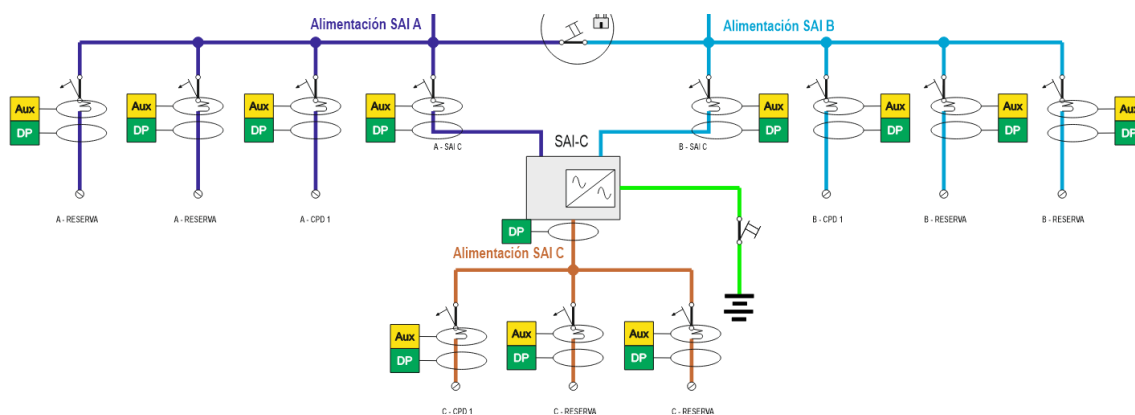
Alimentación SAI A

Alimentación SAI B

Aux
DP
A - RESERVA

Aux
DP
A - RESERVA

Aux
DP
A - CPD 1

Aux
DP
A - SAI C

SAI-C

Aux
DP
B - SAI C

Aux
DP
B - CPD 1

Aux
DP
B - RESERVA

Aux
DP
B - RESERVA

Aux
DP

DP

Alimentación SAI C

Aux
DP
C - CPD 1

Aux
DP
C - RESERVA

Aux
DP
C - RESERVA